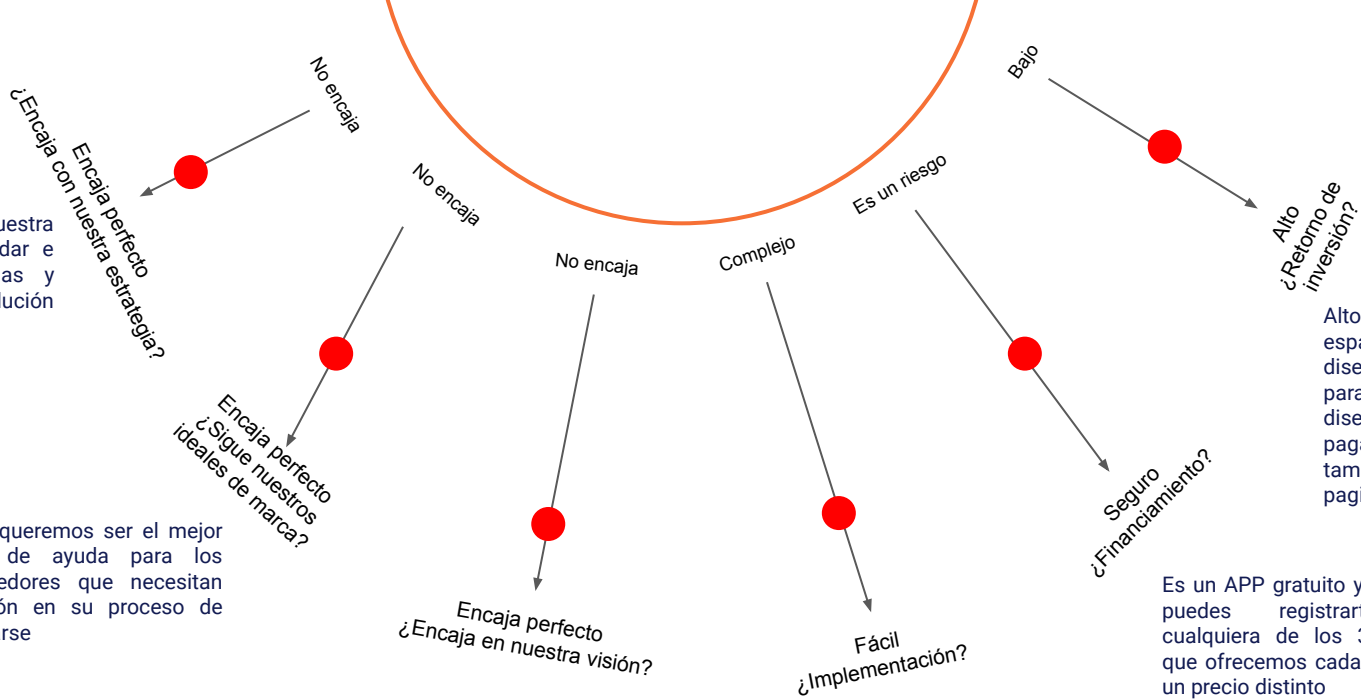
No encaja

¿Encaja con nuestra estrategia?
Encaja perfecto

uestra
dar e
as y
lución

No encaja

¿Sigue nuestros ideales de marca?
Encaja perfecto

queremos ser el mejor
de ayuda para los
edores que necesitan
ón en su proceso de
rse

No encaja

¿Encaja en nuestra visión?
Encaja perfecto

Complejo

¿Implementación?
Fácil

Es un riesgo

¿Financiamiento?
Seguro

Es un APP gratuito y
puedes registrart
cualquiera de los 3
que ofrecemos cada
un precio distinto

Bajo

¿Retorno de inversión?
Alto

Alto
espa
dise
para
dise
paga
tam
pagi